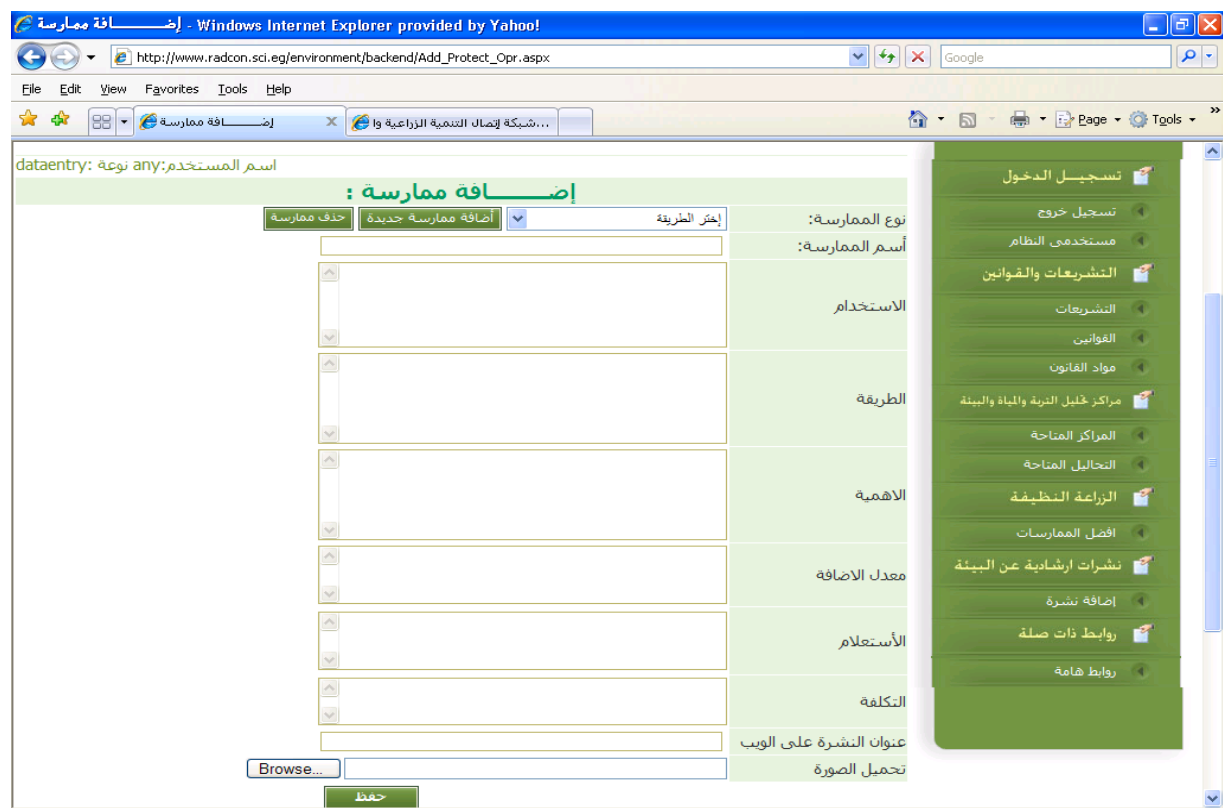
إضـــــافة ممارسة - Windows Internet Explorer provided by Yahoo!

http://www.radcon.sci.eg/environment/backend/Add_Protect_Opr.aspx

Google

File Edit View Favorites Tools Help

إضـــــافة ممارسة

...شبكة إتصال التنمية الزراعية وا

Page Tools

اسم المستخدم:dataentry نوعة :any

إضـــــافة ممارسة :

نوع الممارسة: إختر الطريقة أضافة ممارسة جديدة حذف ممارسة

أسم الممارسة:

الاستخدام

الطريقة

الاهمية

معدل الاضافة

الأستعلام

التكلفة

عنوان النشرة على الويب

تحميل الصورة Browse...

حفظ

تسجيـــل الدخول

تسجيل خروج

مستخدمى النظام

التشريعات والقوانين

التشريعات

القوانين

مواد القانون

مراكز تحليل التربة والمياة والبيئة

المراكز المتاحة

التحاليل المتاحة

الزراعة النظيفة

افضل الممارسات

نشرات ارشادية عن البيئة

إضافة نشرة

روابط ذات صلة

روابط هامة